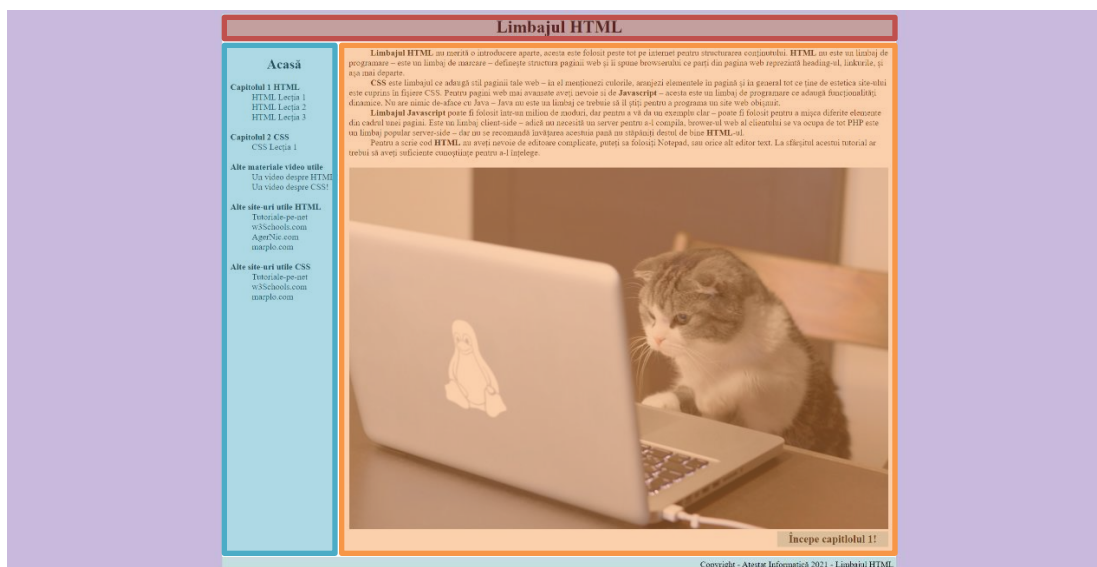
Limbajul HTML

Acasă

Capitolul 1 HTML
HTML Lecția 1
HTML Lecția 2
HTML Lecția 3

Capitolul 2 CSS
CSS Lecția 1

Alte materiale video utile
Un video despre HTML
Un video despre CSS!

Alte site-uri utile HTML
Tutoriale-pe-net
w3Schools.com
AgerNic.com
macplo.com

Alte site-uri utile CSS
Tutoriale-pe-net
w3Schools.com
macplo.com

Limbajul HTML nu merită o introducere aparte, acesta este folosit peste tot pe internet pentru structurarea conținutului. HTML nu este un limbaj de programare – este un limbaj de marcare – definește structura paginii web și îi spune browserului ce părți din pagina web reprezintă heading-ul, linkurile, și așa mai departe.

CSS este limbajul ce adaugă stil paginii tale web – în al menționezi culorile, aranjezi elementele în pagină și în general tot ce ține de estetica site-ului este cuprins în fișiere CSS. Pentru pagini web mai avansate aveți nevoie și de Javascript – acesta este un limbaj de programare ce adaugă funcționalități dinamice. Nu are nimic de-aface cu Java – Java nu este un limbaj ce trebuie să îl știți pentru a programa un site web obișnuit.

Limbajul Javascript poate fi folosit într-un milion de moduri, dar pentru a vă da un exemplu clar – poate fi folosit pentru a mișca diferite elemente din cadrul unei pagini. Este un limbaj client-side – adică nu necesită un server pentru a-l compila, browser-ul web al clientului se va ocupa de tot PHP este un limbaj popular server-side – dar nu se recomandă învățarea acestuia până nu stăpâniți destul de bine HTML-ul.

Pentru a scrie cod HTML, nu aveți nevoie de editoare complicate, puteți sa folosiți Notepad, sau orice alt editor text. La sfârșitul acestui tutorial ar trebui să aveți suficiente cunoștințe pentru a-l înțelege.

Începe capitlolul 1!

Copyright - Atestat Informatică 2021 - Limbajul HTML